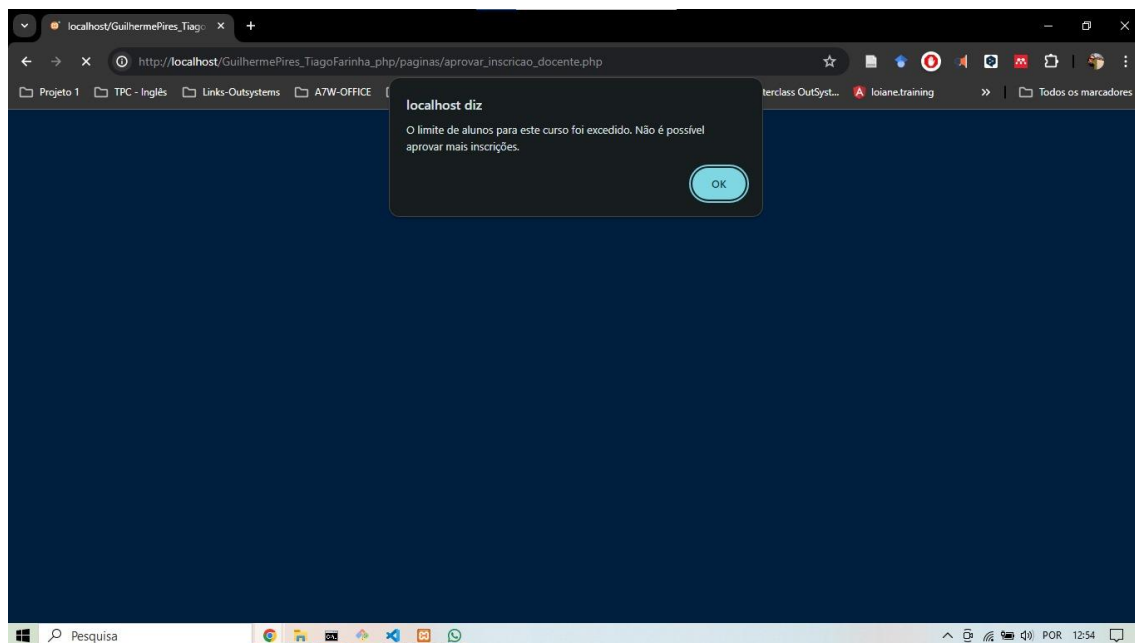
localhost/GuilhermePires_Tiago ×

http://localhost/GuilhermePires_TiagoFarinha_php/paginas/aprovar_inscricao_docente.php

Projeto 1 TPC - Inglês Links-Outsystems A7W-OFFICE terclass OutSyst... loiane.training » Todos os marcadores

localhost diz

O limite de alunos para este curso foi excedido. Não é possível aprovar mais inscrições.

OK

Pesquisa

POR 12:54